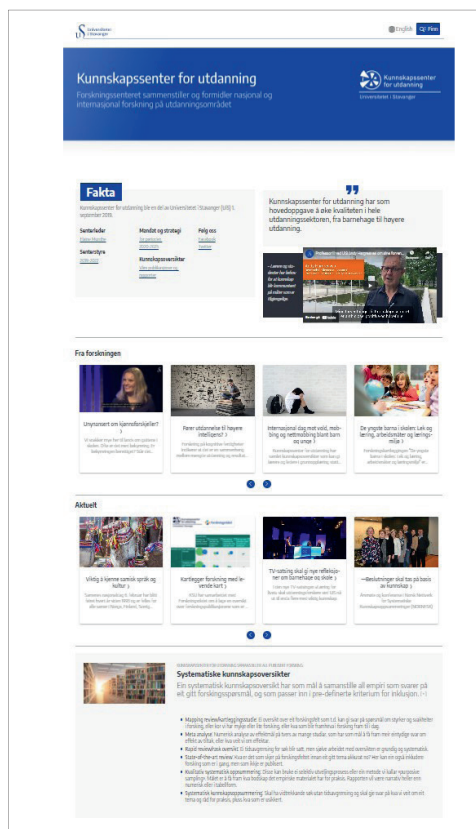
Universitetet i Stavanger

English Finn

Kunnskapssenter for utdanning

Forskningssenteret sammenstiller og formidler nasjonal og internasjonal forskning på utdanningsområdet

Kunnskapssenter for utdanning
Universitetet i Stavanger

Fakta

Kunnskapssenter for utdanning ble en del av Universitetet i Stavanger (UiS) 1. september 2019.

Senterleder
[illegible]

Senterstyre
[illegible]

Mandat og strategi
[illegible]

Kunnskapsoversikter
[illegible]

Følg oss
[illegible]

Kunnskapssenter for utdanning har som hovedoppgave å øke kvaliteten i hele utdanningssektoren, fra barnehage til høyere utdanning.

Fra forskningen

Unyanser om kjønnsforskjeller?
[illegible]

Fører utdannelse til høyere intelligens?
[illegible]

Internasjonal dag mot vold, mobbing og nettmobbing blant barn og unge
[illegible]

De yngste barna i skolen: Lek og læring, arbeidsmåter og læringsmiljø
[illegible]

Aktuelt

Viktig å kjenne samisk språk og kultur
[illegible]

Kartlegger forskning med levende kart
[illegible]

TV-satsing skal gi nye refleksjoner om barnehage og skole
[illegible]

– Beslutninger skal ta på basis av kunnskap
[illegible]

Systematiske kunnskapsoversikter

En systematisk kunnskapsoversikt har som mål å sammenstille all empiri som svarer på et gitt forskningsspørsmål, og som passer inn i pre-definerte kriterium for inklusjon.

• Mapping review/kartleggingsstudie: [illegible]
• Meta-analyse: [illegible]
• Rapid review/rask oversikt: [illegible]
• State-of-the-art review: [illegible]
• Kvalitativ systematisk oppsummering: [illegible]
• Systematisk kunnskapsoppsummering: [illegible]